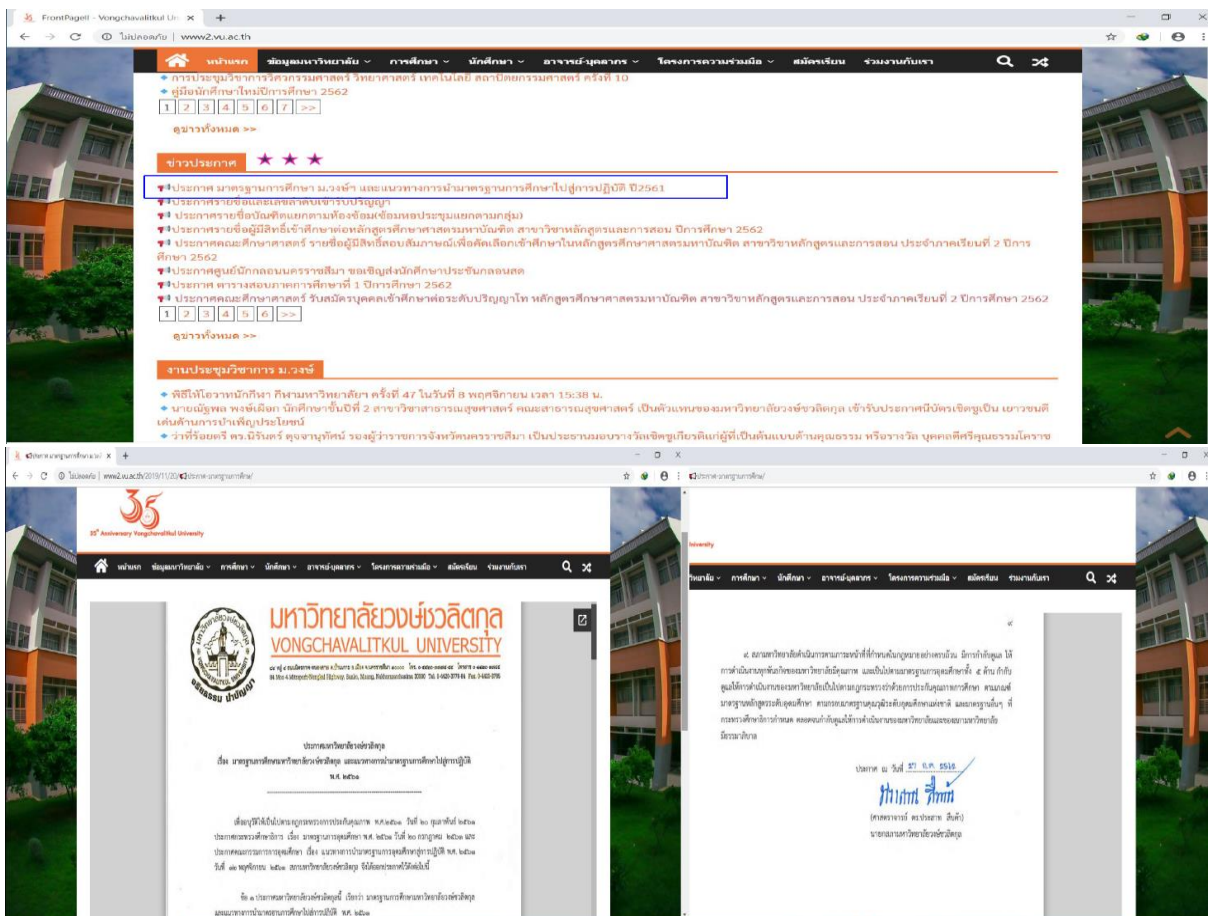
FrontPageII - Vongchavalitkul Un ×  +

ไม่ปลอดภัย | www2.vu.ac.th

หน้าแรก ข้อมูลมหาวิทยาลัย การศึกษา นักศึกษา อาจารย์-บุคลากร โครงการความร่วมมือ สมัครเรียน ร่วมงานกับเรา

การประชุมวิชาการวิศวกรรมศาสตร์ วิทยาศาสตร์ เทคโนโลยี สถาปัตยกรรมศาสตร์ ครั้งที่ 10
คู่มือนักศึกษาใหม่ปีการศึกษา 2562
1 2 3 4 5 6 7 >>
ดูข่าวทั้งหมด >>

ข่าวประกาศ

ประกาศ มาตรฐานการศึกษา ม.วงษ์ฯ และแนวทางการนำมาตรฐานการศึกษาไปสู่การปฏิบัติ ปี2561
ประกาศรายชื่อและเลขลำดับเข้ารับปริญญา
ประกาศรายชื่อบัณฑิตแยกตามห้องซ้อม(ซ้อมพอประชุมแยกตามกลุ่ม)
ประกาศรายชื่อผู้มีสิทธิ์เข้าศึกษาต่อหลักสูตรศึกษาศาสตรมหาบัณฑิต สาขาวิชาหลักสูตรและการสอน ปีการศึกษา 2562
ประกาศคณะศึกษาศาสตร์ รายชื่อผู้มีสิทธิ์สอบสัมภาษณ์เพื่อคัดเลือกเข้าศึกษาในหลักสูตรศึกษาศาสตรมหาบัณฑิต สาขาวิชาหลักสูตรและการสอน ประจำภาคเรียนที่ 2 ปีการศึกษา 2562
ประกาศศูนย์นักกลอนนครราชสีมา ขอเชิญส่งนักศึกษาประขันกลอนสด
ประกาศ ตารางสอบภาคการศึกษาที่ 1 ปีการศึกษา 2562
ประกาศคณะศึกษาศาสตร์ รับสมัครบุคคลเข้าศึกษาต่อระดับปริญญาโท หลักสูตรศึกษาศาสตรมหาบัณฑิต สาขาวิชาหลักสูตรและการสอน ประจำภาคเรียนที่ 2 ปีการศึกษา 2562
1 2 3 4 5 6 >>
ดูข่าวทั้งหมด >>

งานประชุมวิชาการ ม.วงษ์

พิธีให้โอวาทนักกีฬา กีฬามหาวิทยาลัย ครั้งที่ 47 ในวันที่ 8 พฤศจิกายน เวลา 15:38 น.
นายณัฐพล พงษ์เฉลิม นักศึกษาชั้นปีที่ 2 สาขาวิชาสาธารณสุขศาสตร์ คณะสาธารณสุขศาสตร์ เป็นตัวแทนของมหาวิทยาลัยวงษ์ชวลิตกุล เข้ารับประกาศนียบัตรเชิดชูเป็น เยาวชนดีเด่นด้านการบำเพ็ญประโยชน์
ว่าที่ร้อยตรี ดร.นิรันดร์ ตุงจานุทัศน์ รองผู้ว่าราชการจังหวัดนครราชสีมา เป็นประธานมอบรางวัลเชิดชูเกียรติแก่ผู้ที่เป็นต้นแบบด้านคุณธรรม หรือรางวัล บุคคลดีศรีคุณธรรมโคราช

ประกาศ-มาตรฐานการศึกษา ×  +
ไม่ปลอดภัย | www2.vu.ac.th/2019/11/20/ประกาศ-มาตรฐานการศึกษา/

35th Anniversary Vongchavalitkul University

หน้าแรก ข้อมูลมหาวิทยาลัย การศึกษา นักศึกษา อาจารย์-บุคลากร โครงการความร่วมมือ สมัครเรียน ร่วมงานกับเรา

มหาวิทยาลัยวงษ์ชวลิตกุล
VONGCHAVALITKUL UNIVERSITY

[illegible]

ประกาศมหาวิทยาลัยวงษ์ชวลิตกุล
เรื่อง มาตรฐานการศึกษามหาวิทยาลัยวงษ์ชวลิตกุล และแนวทางการนำมาตรฐานการศึกษาไปสู่การปฏิบัติ
พ.ศ. ๒๕๖๑

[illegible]

ข้อ ๑ ประกาศมหาวิทยาลัยวงษ์ชวลิตกุลนี้ เรียกว่า มาตรฐานการศึกษามหาวิทยาลัยวงษ์ชวลิตกุล และแนวทางการนำมาตรฐานการศึกษาไปสู่การปฏิบัติ พ.ศ. ๒๕๖๑

University
วิทยาลัย การศึกษา นักศึกษา อาจารย์-บุคลากร โครงการความร่วมมือ สมัครเรียน ร่วมงานกับเรา

๙. สภามหาวิทยาลัยดำเนินการตามภาระหน้าที่ที่กำหนดในกฎหมายอย่างครบถ้วน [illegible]

ประกาศ ณ วันที่ ๒๐ พ.ค. ๒๕๖๑

(ศาสตราจารย์ ดร.ประสาท สืบค้า)
นายกสภามหาวิทยาลัยวงษ์ชวลิตกุล